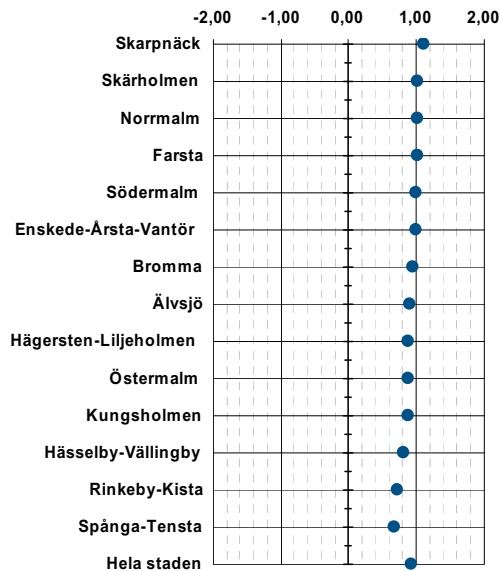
-2,00 -1,00 0,00 1,00 2,00

Skarpnäck
Skärholmen
Norrmalm
Farsta
Södermalm
Enskede-Årsta-Vantör
Bromma
Älvsjö
Hägersten-Liljeholmen
Östermalm
Kungsholmen
Hässelby-Vällingby
Rinkeby-Kista
Spånga-Tensta
Hela staden